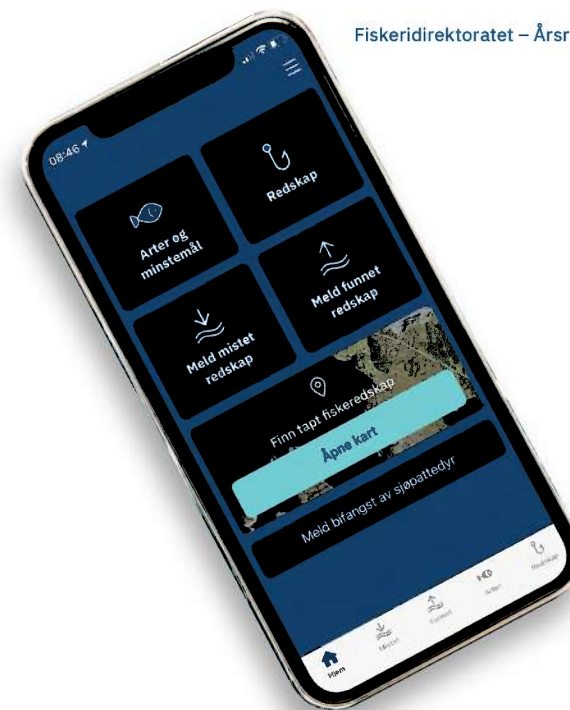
Fiskeridirektoratet – Årsr

08:46

Arter og minstemål

Redskap

Meld mistet redskap

Meld funnet redskap

Finn tapt fiskeredskap

Åpne kart

Meld bifangst av sjøpattedyr

Hjem

Mistet

Funnet

Arter

Redskap